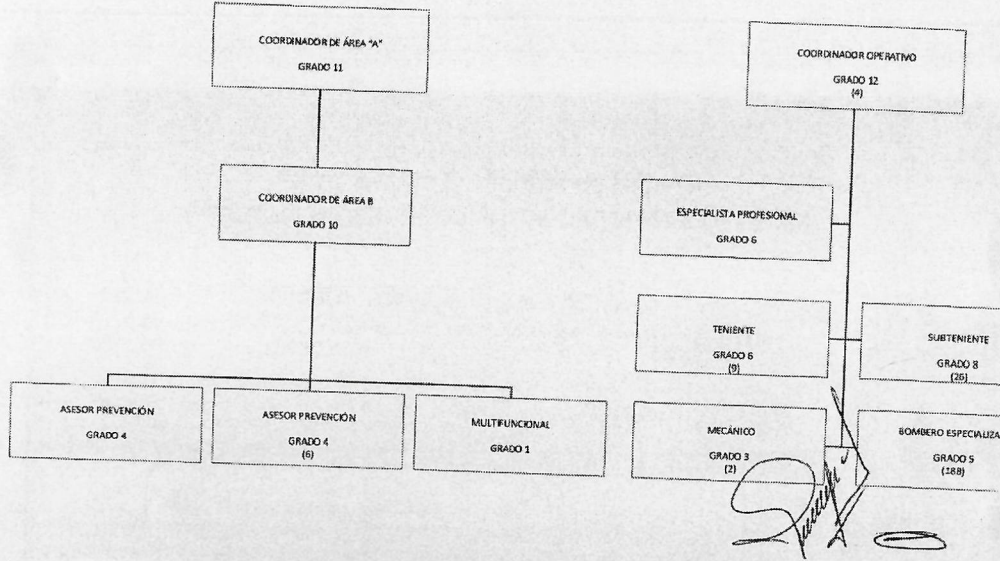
COORDINADOR DE ÁREA "A"
GRADO 11

COORDINADOR DE ÁREA B
GRADO 10

ASESOR PREVENCIÓN
GRADO 4

ASESOR PREVENCIÓN
GRADO 4
(6)

MULTIFUNCIONAL
GRADO 1

COORDINADOR OPERATIVO
GRADO 12
(4)

ESPECIALISTA PROFESIONAL
GRADO 6

TENIENTE
GRADO 6
(9)

SUBTENIENTE
GRADO 8
(26)

MECÁNICO
GRADO 3
(2)

BOMBERO ESPECIALIZA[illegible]
GRADO 5
(188)